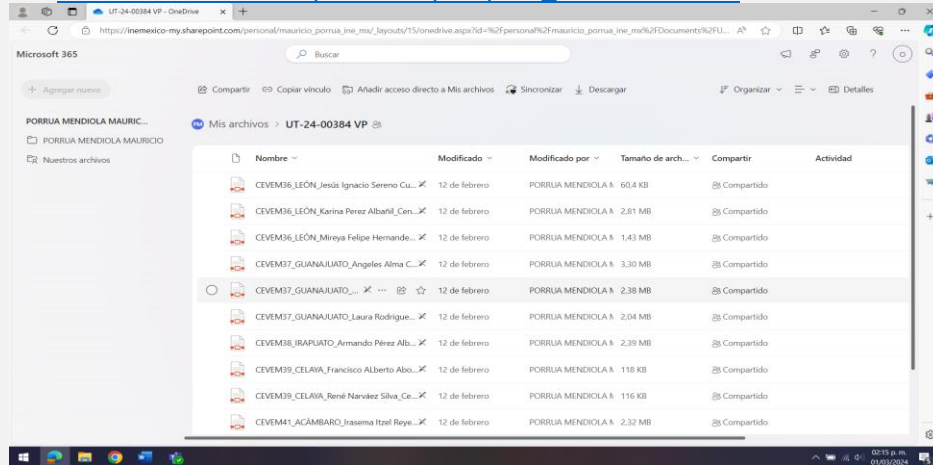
UT-24-00384 VP - OneDrive

https://inemexico-my.sharepoint.com/personal/mauricio_porrua_ine_mx/_layouts/15/onedrive.aspx?id=%2Fpersonal%2Fmauricio_porrua_ine_mx%2FDocuments%2FU...

Microsoft 365

Buscar

+ Agregar nuevo

PORRUA MENDIOLA MAURIC...

PORRUA MENDIOLA MAURICIO

Nuestros archivos

Compartir Copiar vínculo Añadir acceso directo a Mis archivos Sincronizar Descargar

Organizar Detalles

Mis archivos > UT-24-00384 VP

| Nombre | Modificado | Modificado por | Tamaño de arch... | Compartir | Actividad |
|---|---|---|---|---|---|
| CEVEM36_LEÓN_Jesús Ignacio Sereno Cu... | 12 de febrero | PORRUA MENDIOLA M | 60,4 KB | Compartido | |
| CEVEM36_LEÓN_Karina Perez Albañil_Cen... | 12 de febrero | PORRUA MENDIOLA M | 2,81 MB | Compartido | |
| CEVEM36_LEÓN_Mireya Felipe Hernande... | 12 de febrero | PORRUA MENDIOLA M | 1,43 MB | Compartido | |
| CEVEM37_GUANAJUATO_Angeles Alma C... | 12 de febrero | PORRUA MENDIOLA M | 3,30 MB | Compartido | |
| CEVEM37_GUANAJUATO_... | 12 de febrero | PORRUA MENDIOLA M | 2,38 MB | Compartido | |
| CEVEM37_GUANAJUATO_Laura Rodrigue... | 12 de febrero | PORRUA MENDIOLA M | 2,04 MB | Compartido | |
| CEVEM38_IRAPUATO_Armando Pérez Alb... | 12 de febrero | PORRUA MENDIOLA M | 2,39 MB | Compartido | |
| CEVEM39_CELAYA_Francisco ALberto Abo... | 12 de febrero | PORRUA MENDIOLA M | 118 KB | Compartido | |
| CEVEM39_CELAYA_René Narváez Silva_Ce... | 12 de febrero | PORRUA MENDIOLA M | 116 KB | Compartido | |
| CEVEM41_ACÁMBARO_Irasema Itzel Reye... | 12 de febrero | PORRUA MENDIOLA M | 2,32 MB | Compartido | |

02:15 p. m.
01/03/2024